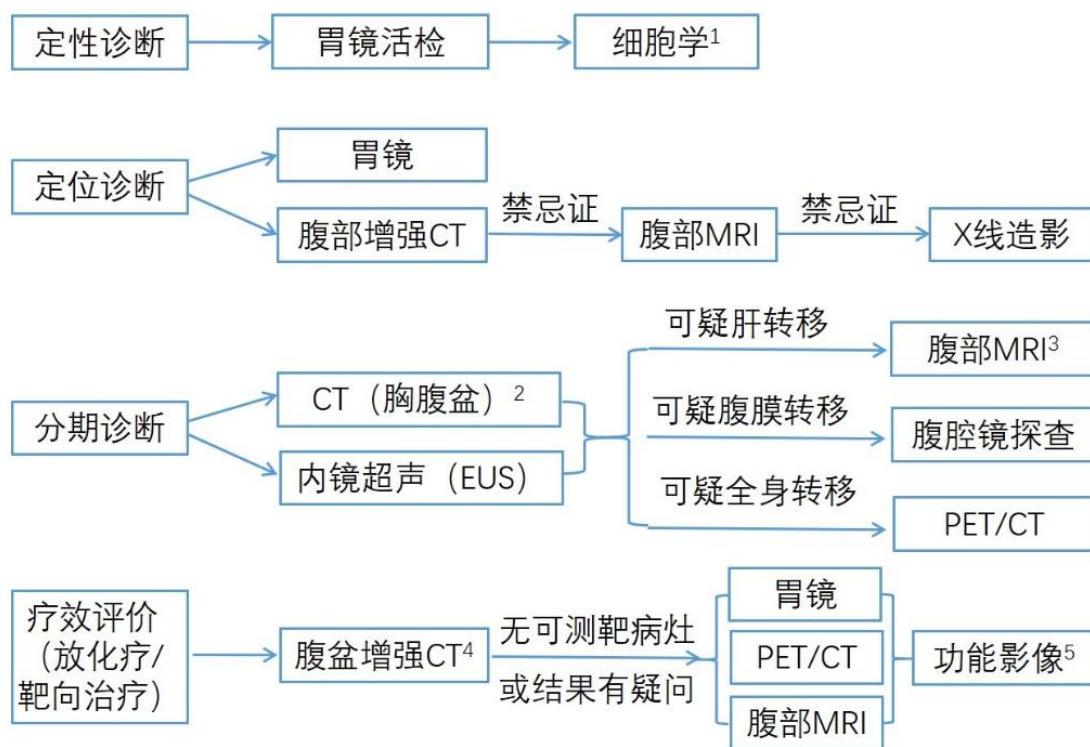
定性诊断
胃镜活检
细胞学$^1$

定位诊断
胃镜
腹部增强CT
禁忌证
腹部MRI
禁忌证
X线造影

分期诊断
CT（胸腹盆）$^2$
内镜超声（EUS）
可疑肝转移
腹部MRI$^3$
可疑腹膜转移
腹腔镜探查
可疑全身转移
PET/CT

疗效评价（放化疗/靶向治疗）
腹盆增强CT$^4$
无可测靶病灶
或结果有疑问
胃镜
PET/CT
腹部MRI
功能影像$^5$